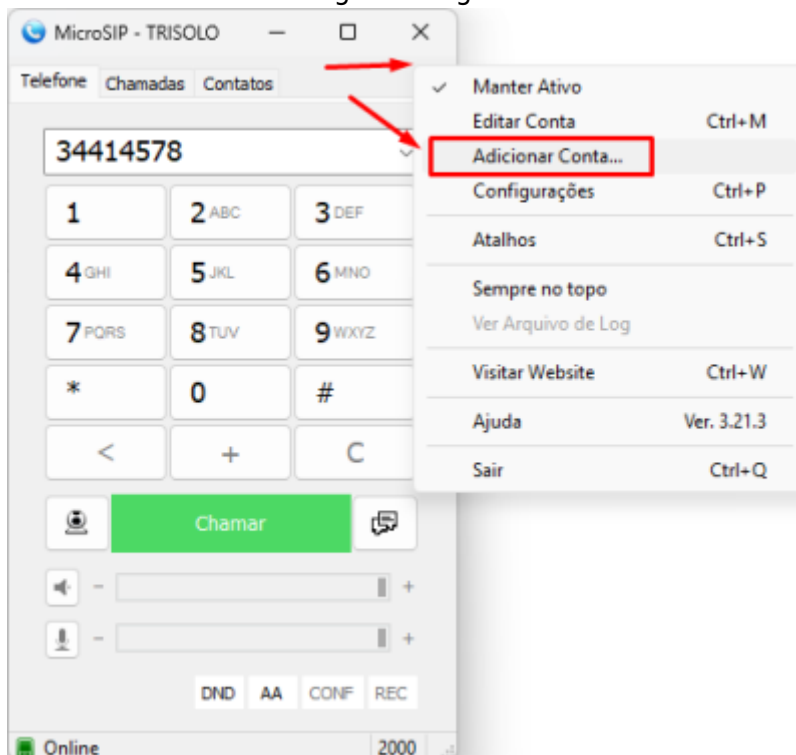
MicroSIP - TRISOLO

Telefone Chamadas Contatos

34414578

1
2 ABC
3 DEF
4 GHI
5 JKL
6 MNO
7 PQRS
8 TUV
9 WXYZ
*
0
#
<
+
C

Chamar

−
+
−
+

DND AA CONF REC

Online 2000

✓ Manter Ativo
Editar Conta Ctrl+M
Adicionar Conta...
Configurações Ctrl+P
Atalhos Ctrl+S
Sempre no topo
Ver Arquivo de Log
Visitar Website Ctrl+W
Ajuda Ver. 3.21.3
Sair Ctrl+Q